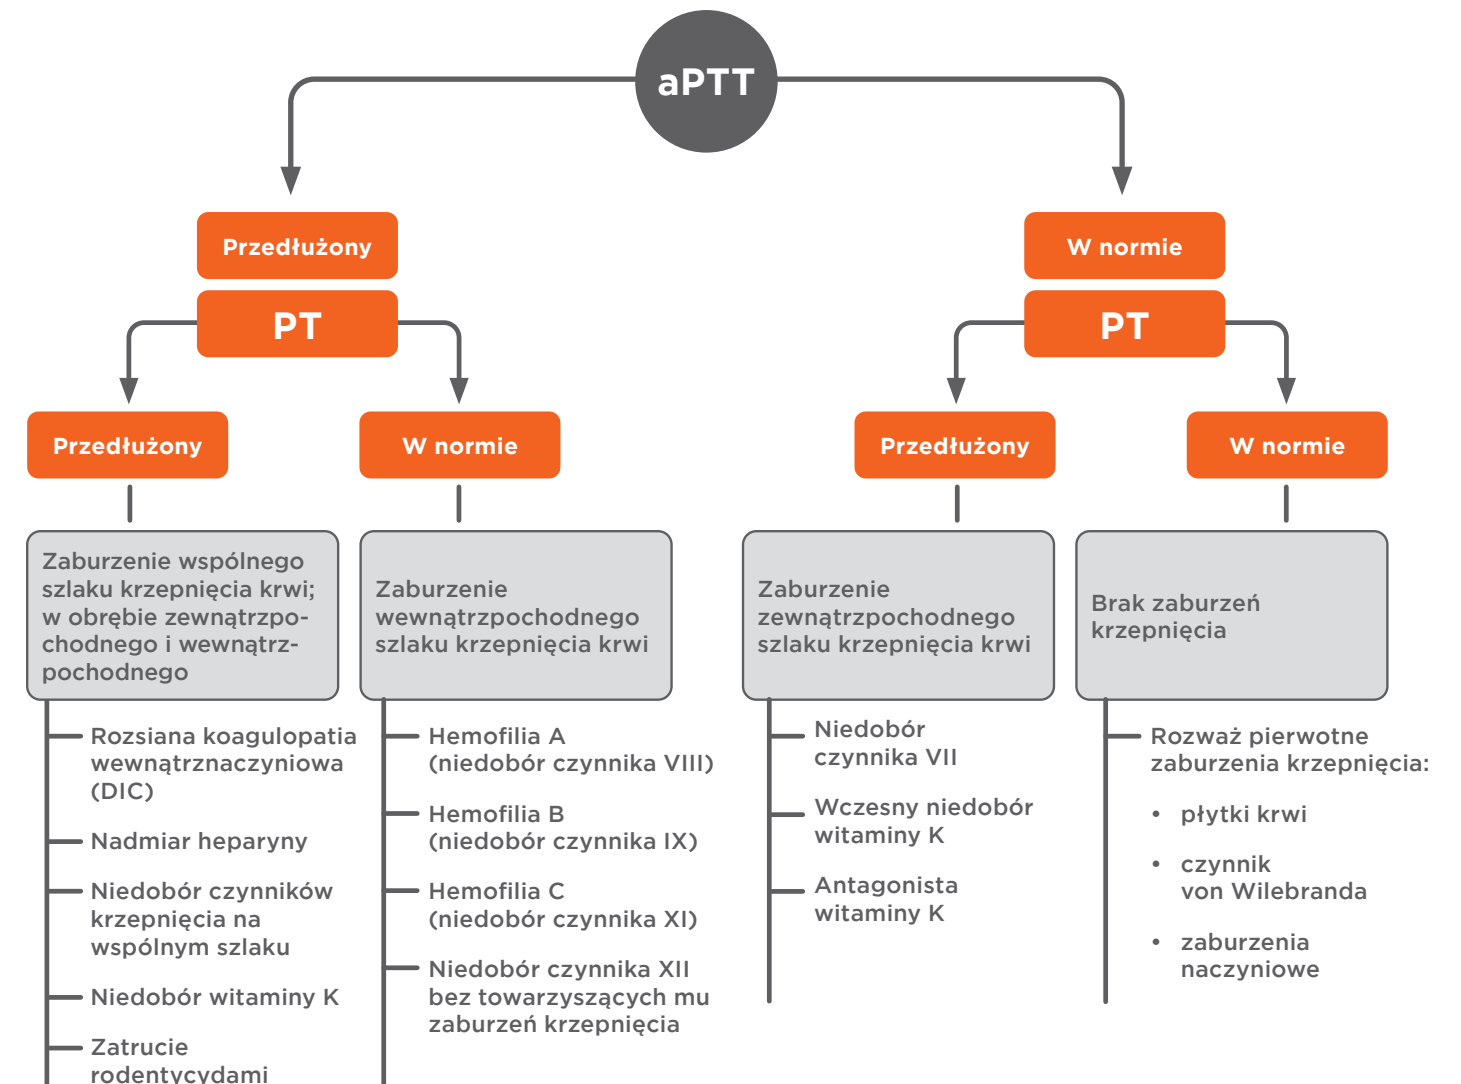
aPTT

Przedłużony

PT

Przedłużony

Zaburzenie wspólnego szlaku krzepnięcia krwi; w obrębie zewnątrzpochodnego i wewnątrzpochodnego

Rozsiana koagulopatia wewnątrznaczyniowa (DIC)

Nadmiar heparyny

Niedobór czynników krzepnięcia na wspólnym szlaku

Niedobór witaminy K

Zatrucie rodentycydami

W normie

Zaburzenie wewnątrzpochodnego szlaku krzepnięcia krwi

Hemofilia A (niedobór czynnika VIII)

Hemofilia B (niedobór czynnika IX)

Hemofilia C (niedobór czynnika XI)

Niedobór czynnika XII bez towarzyszących mu zaburzeń krzepnięcia

W normie

PT

Przedłużony

Zaburzenie zewnątrzpochodnego szlaku krzepnięcia krwi

Niedobór czynnika VII

Wczesny niedobór witaminy K

Antagonista witaminy K

W normie

Brak zaburzeń krzepnięcia

Rozważ pierwotne zaburzenia krzepnięcia:

• płytki krwi

• czynnik von Wilebranda

• zaburzenia naczyniowe